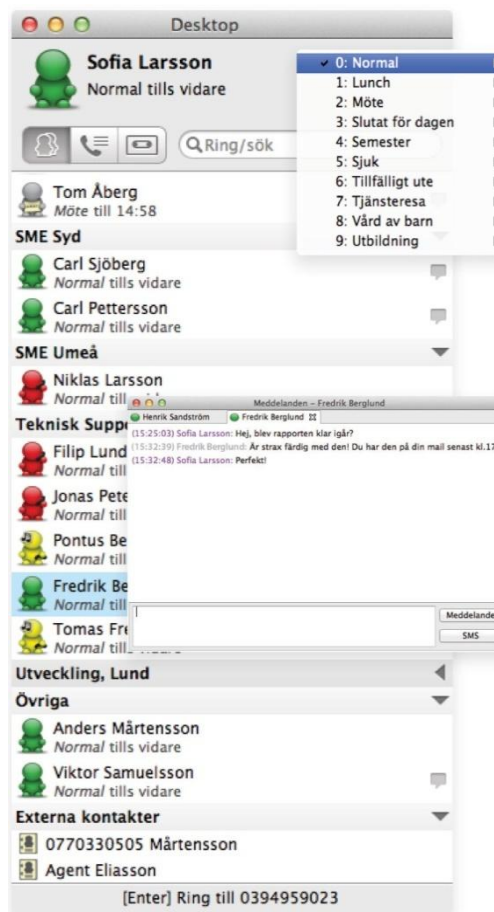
Desktop

Sofia Larsson
Normal tills vidare

Ring/sök

✓ 0: Normal
1: Lunch
2: Möte
3: Slutat för dagen
4: Semester
5: Sjuk
6: Tillfälligt ute
7: Tjänsteresa
8: Vård av barn
9: Utbildning

Tom Åberg
Möte till 14:58

SME Syd

Carl Sjöberg
Normal tills vidare

Carl Pettersson
Normal tills vidare

SME Umeå

Niklas Larsson
Normal till

Teknisk Suppo

Filip Lund
Normal till

Jonas Pete
Normal tills

Pontus Be
Normal till

Fredrik Be
Normal till

Tomas Fre
Normal till

Meddelanden – Fredrik Berglund

Henrik Sandström
Fredrik Berglund

(15:25:03) Sofia Larsson: Hej, blev rapporten klar igår?
(15:32:39) Fredrik Berglund: Är strax färdig med den! Du har den på din mail senast kl.17
(15:32:48) Sofia Larsson: Perfekt!

Meddelande
SMS

Utveckling, Lund

Övriga

Anders Mårtensson
Normal tills vidare

Viktor Samuelsson
Normal tills vidare

Externa kontakter

0770330505 Mårtensson

Agent Eliasson

[Enter] Ring till 0394959023